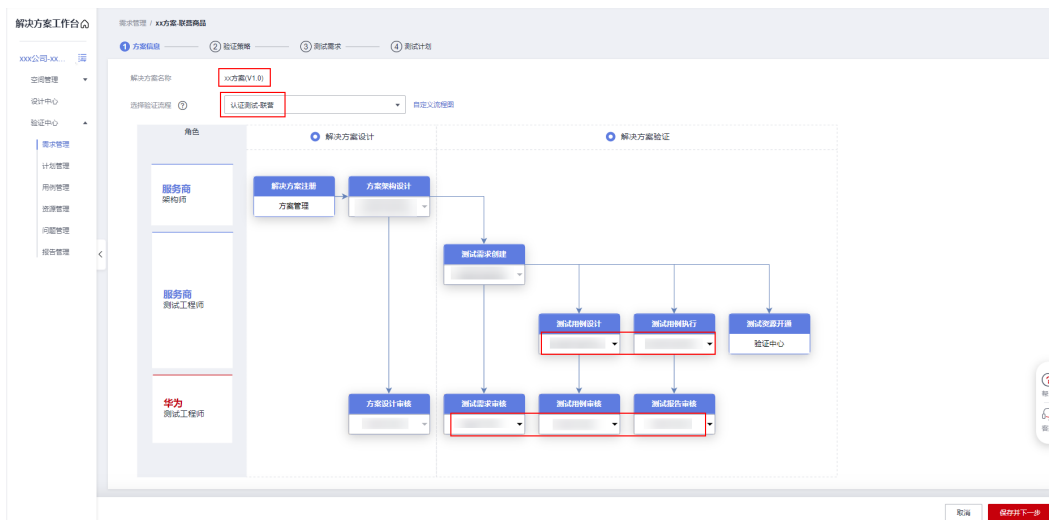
解决方案工作台

xxx公司-xx...

空间管理
设计中心
验证中心
需求管理
计划管理
用例管理
资源管理
问题管理
报告管理

需求管理 / xx方案-联营商品

1 方案信息 2 验证策略 3 测试需求 4 测试计划

解决方案名称 xx方案(V1.0)

选择验证流程 ? 认证测试-联营 自定义流程图

角色

解决方案设计

解决方案验证

服务商
架构师

服务商
测试工程师

华为
测试工程师

解决方案注册
方案管理

方案架构设计

测试需求创建

测试用例设计

测试用例执行

测试资源开通
验证中心

方案设计审核

测试需求审核

测试用例审核

测试报告审核

取消 保存并下一步